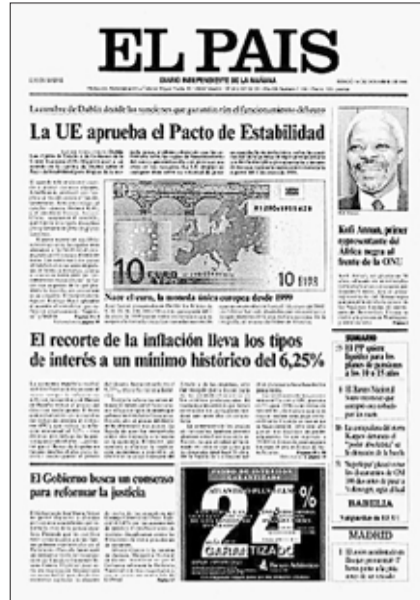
EL PAIS

DIARIO INDEPENDIENTE DE LA MAÑANA

La cumbre de Dublín diseña las sanciones que garantizan el funcionamiento del euro

La UE aprueba el Pacto de Estabilidad

10 EURO

10 EURO

Nace el euro, la moneda única europea desde 1999

Kofi Annan, primer representante del África negra al frente de la ONU

El recorte de la inflación lleva los tipos de interés a un mínimo histórico del 6,25%

El Gobierno busca un consenso para reformar la justicia

GARANTIZADO

SUMARIO

MADRID

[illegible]